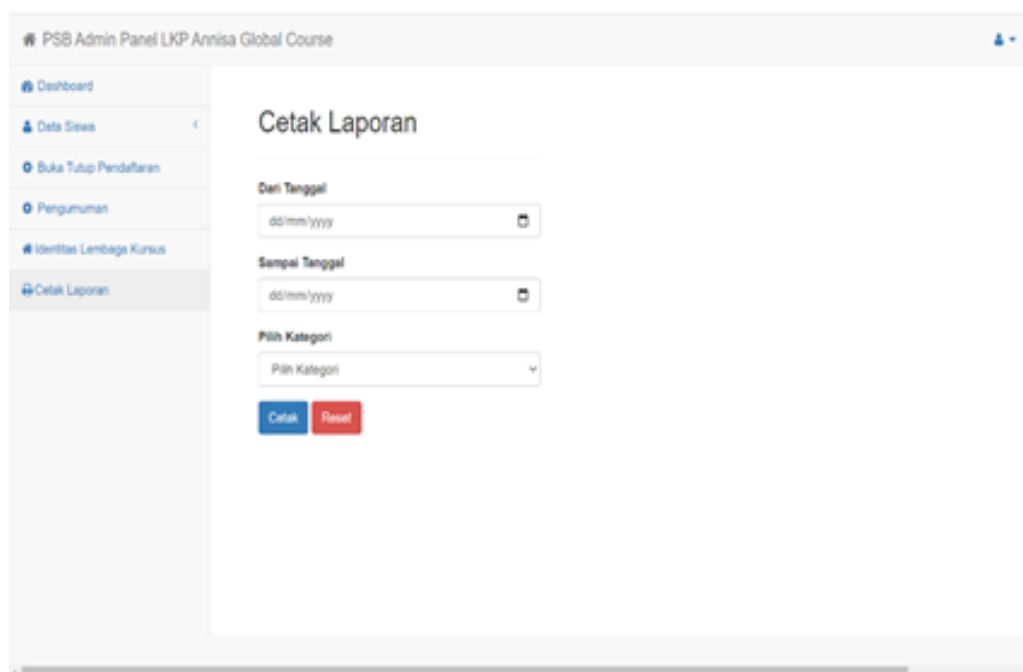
PSB Admin Panel LKP Annisa Global Course

Dashboard
Data Siswa
Buka Tutup Pendaftaran
Pengumuman
Identitas Lembaga Kursus
Cetak Laporan

Cetak Laporan

Dari Tanggal
dd/mm/yyyy

Sampai Tanggal
dd/mm/yyyy

Pilih Kategori
Pilih Kategori

Cetak
Reset